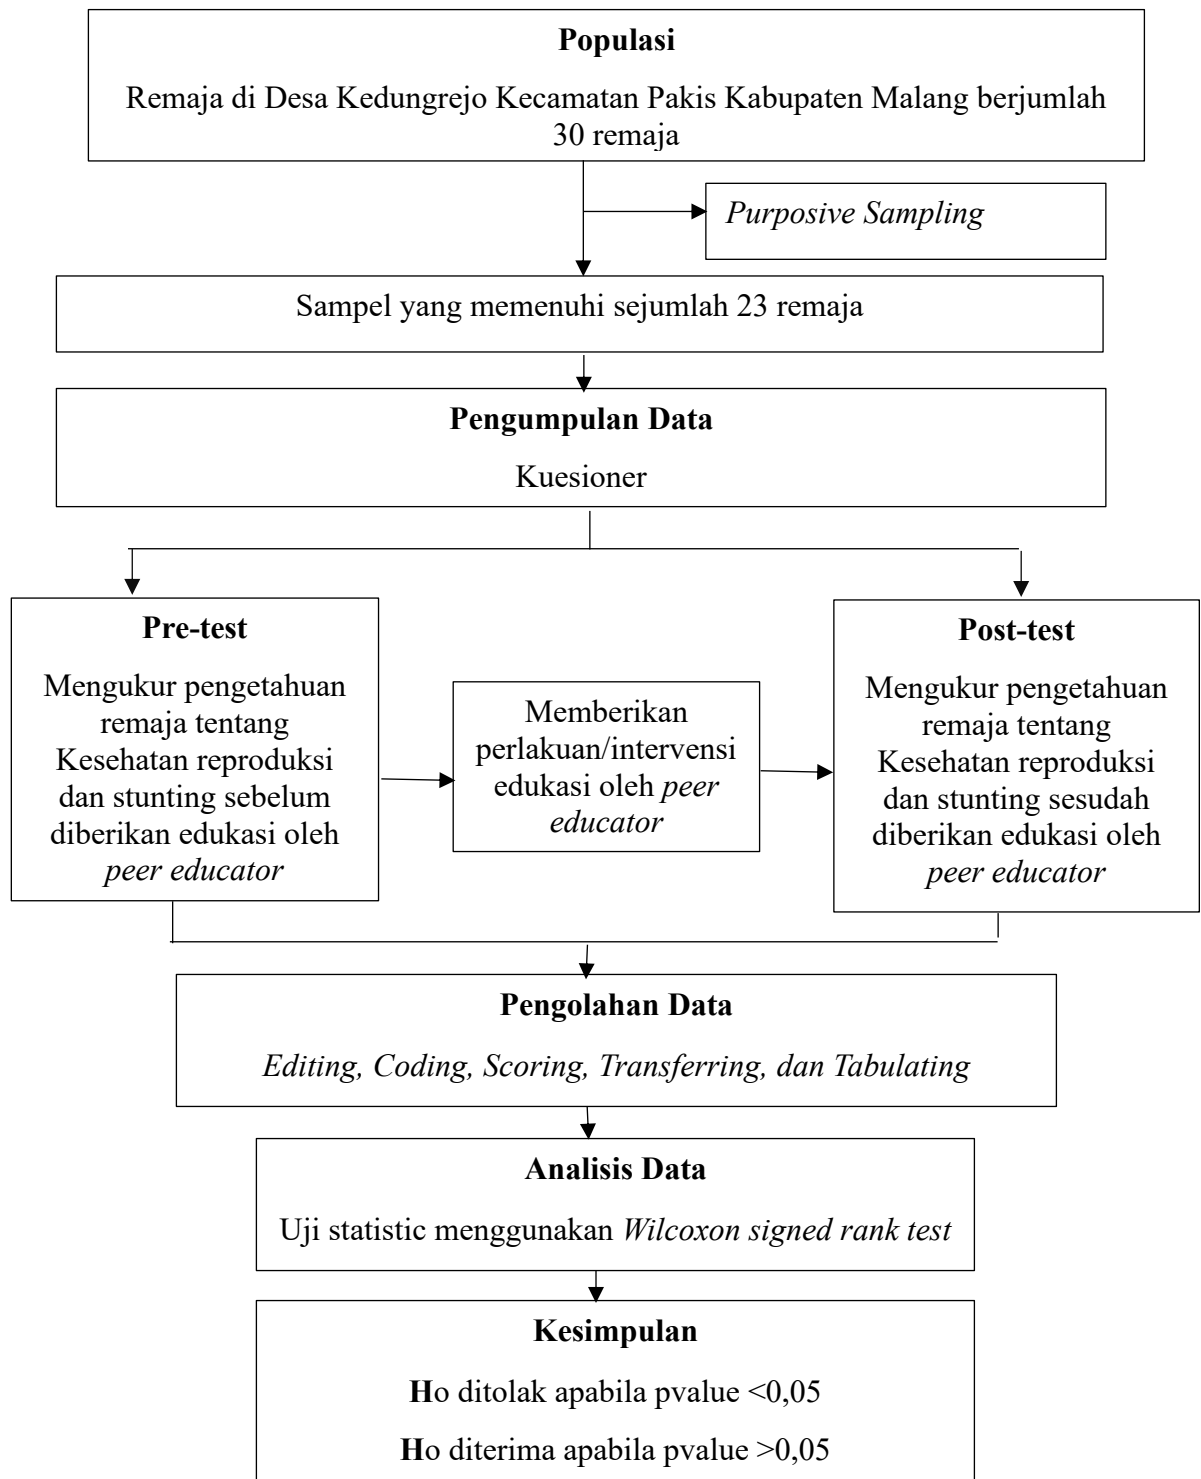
Populasi

Remaja di Desa Kedungrejo Kecamatan Pakis Kabupaten Malang berjumlah 30 remaja

Purposive Sampling

Sampel yang memenuhi sejumlah 23 remaja

Pengumpulan Data

Kuesioner

Pre-test

Mengukur pengetahuan remaja tentang Kesehatan reproduksi dan stunting sebelum diberikan edukasi oleh peer educator

Memberikan perlakuan/intervensi edukasi oleh peer educator

Post-test

Mengukur pengetahuan remaja tentang Kesehatan reproduksi dan stunting sesudah diberikan edukasi oleh peer educator

Pengolahan Data

Editing, Coding, Scoring, Transferring, dan Tabulating

Analisis Data

Uji statistic menggunakan Wilcoxon signed rank test

Kesimpulan

Ho ditolak apabila pvalue <0,05

Ho diterima apabila pvalue >0,05